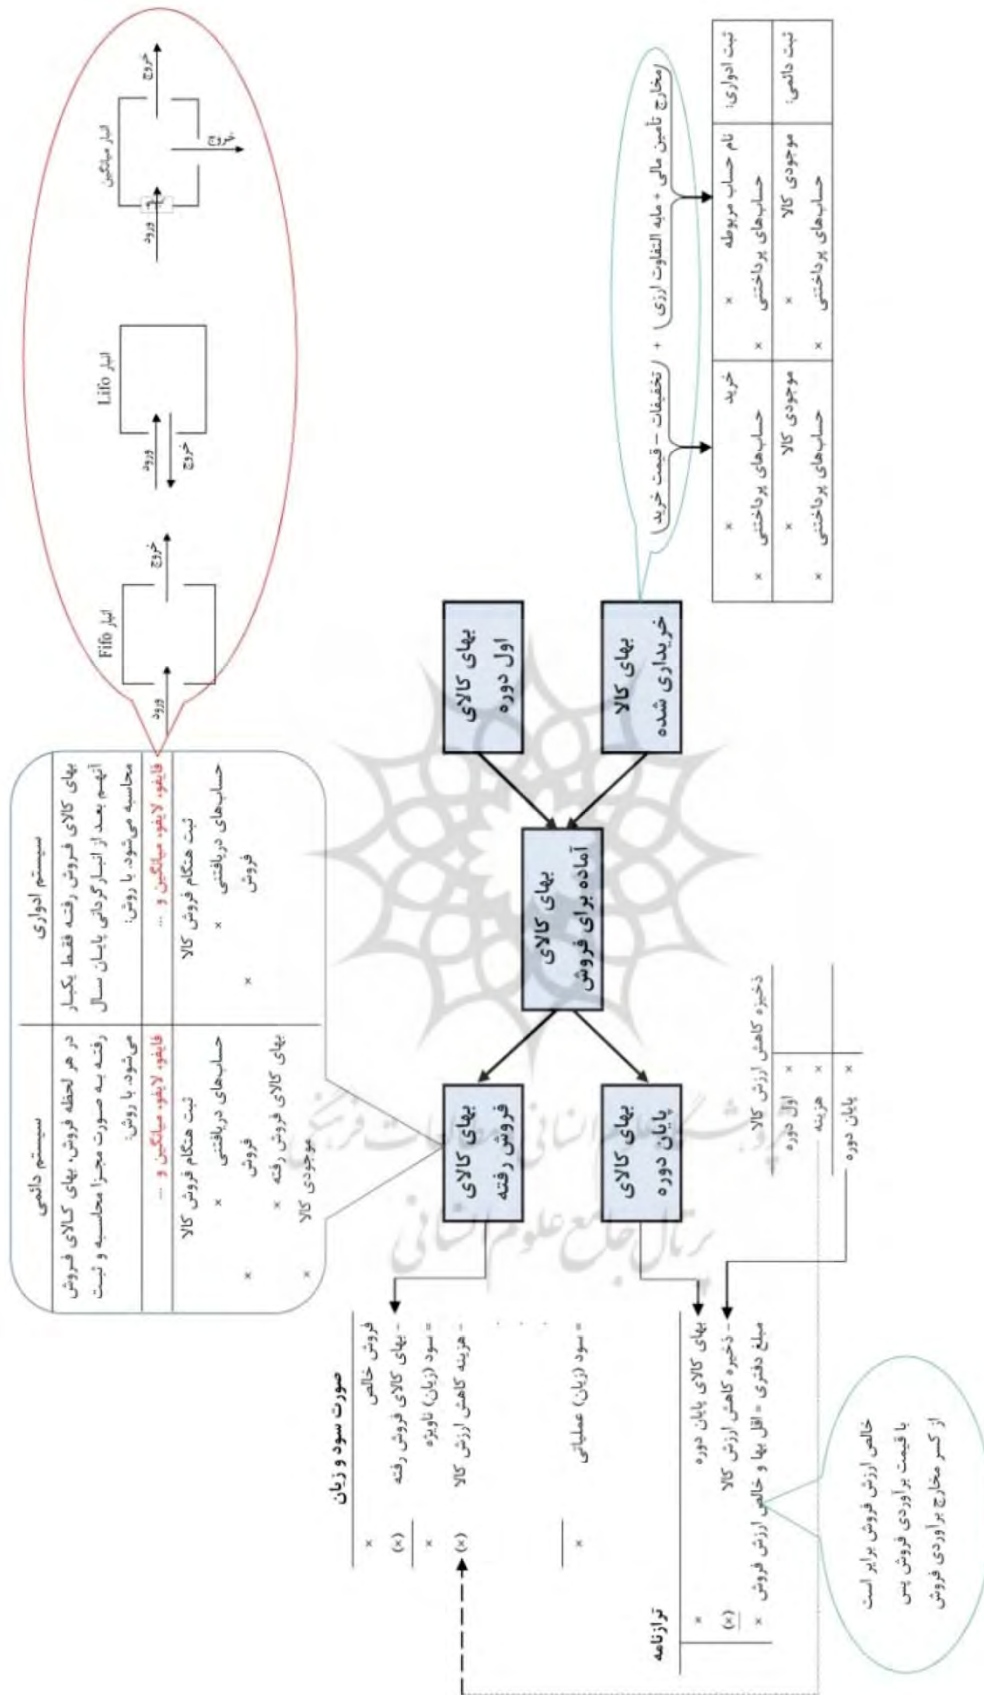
ورود
Fifo انبار
خروج

ورود
Lifo انبار
خروج

ورود
انبار میانگین
خروج
خروج

سیستم دائمی

در هر لحظه فروش، بهای کالای فروش رفته به صورت مجزا محاسبه و ثبت می‌شود. با روش:

فایفو، لایفو، میانگین و ...

ثبت هنگام فروش کالا

حساب‌های دریافتنی ×
فروش ×
بهای کالای فروش رفته ×
موجودی کالا ×

سیستم ادواری

بهای کالای فروش رفته فقط یکبار آنهم بعد از انبارگردانی پایان سال محاسبه می‌شود. با روش:

فایفو، لایفو، میانگین و ...

ثبت هنگام فروش کالا

حساب‌های دریافتنی ×
فروش ×

بهای کالای اول دوره

بهای کالا خریداری شده

بهای کالای آماده برای فروش

بهای کالای فروش رفته

بهای کالای پایان دوره

قیمت خرید – تخفیفات + (مخارج تأمین مالی ± مابه التفاوت ارزی)

| ثبت ادواری: | خرید × | نام حساب مربوطه × |
|---|---|---|
| | حساب‌های پرداختنی × | حساب‌های پرداختنی × |
| ثبت دائمی: | موجودی کالا × | موجودی کالا × |
| | حساب‌های پرداختنی × | حساب‌های پرداختنی × |

ذخیره کاهش ارزش کالا

| اول دوره × | |
|---|---|
| هزینه × | |
| | پایان دوره × |

صورت سود و زیان

فروش خالص ×
– بهای کالای فروش رفته (×)
= سود (زیان) ناویژه ×
– هزینه کاهش ارزش کالا (×)

= سود (زیان) عملیاتی ×

ترازنامه

بهای کالای پایان دوره ×
– ذخیره کاهش ارزش کالا (×)
مبلغ دفتری = اقل بها و خالص ارزش فروش ×

خالص ارزش فروش برابر است با قیمت برآوردی فروش پس از کسر مخارج برآوردی فروش